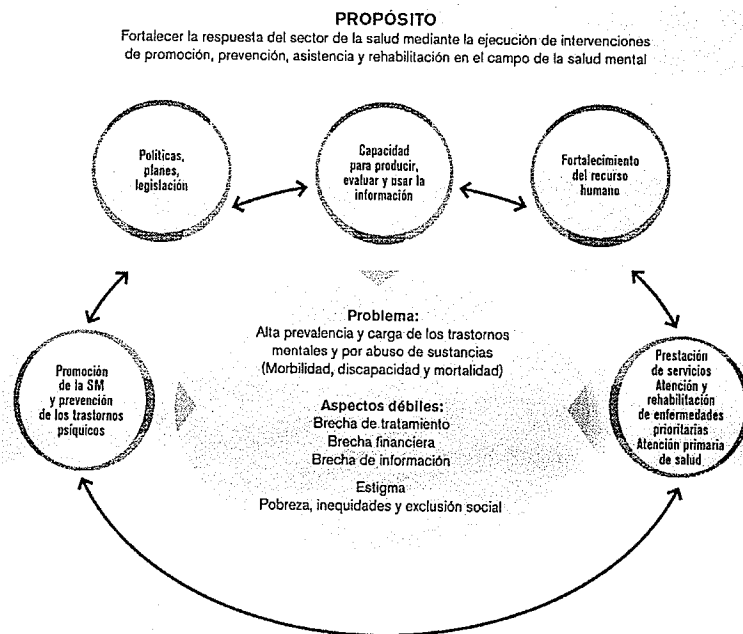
PROPÓSITO

Fortalecer la respuesta del sector de la salud mediante la ejecución de intervenciones de promoción, prevención, asistencia y rehabilitación en el campo de la salud mental

Políticas, planes, legislación

Capacidad para producir, evaluar y usar la información

Fortalecimiento del recurso humano

Problema:
Alta prevalencia y carga de los trastornos mentales y por abuso de sustancias (Morbilidad, discapacidad y mortalidad)

Aspectos débiles:
Brecha de tratamiento
Brecha financiera
Brecha de información

Estigma
Pobreza, inequidades y exclusión social

Promoción de la SM y prevención de los trastornos psíquicos

Prestación de servicios
Atención y rehabilitación de enfermedades prioritarias
Atención primaria de salud